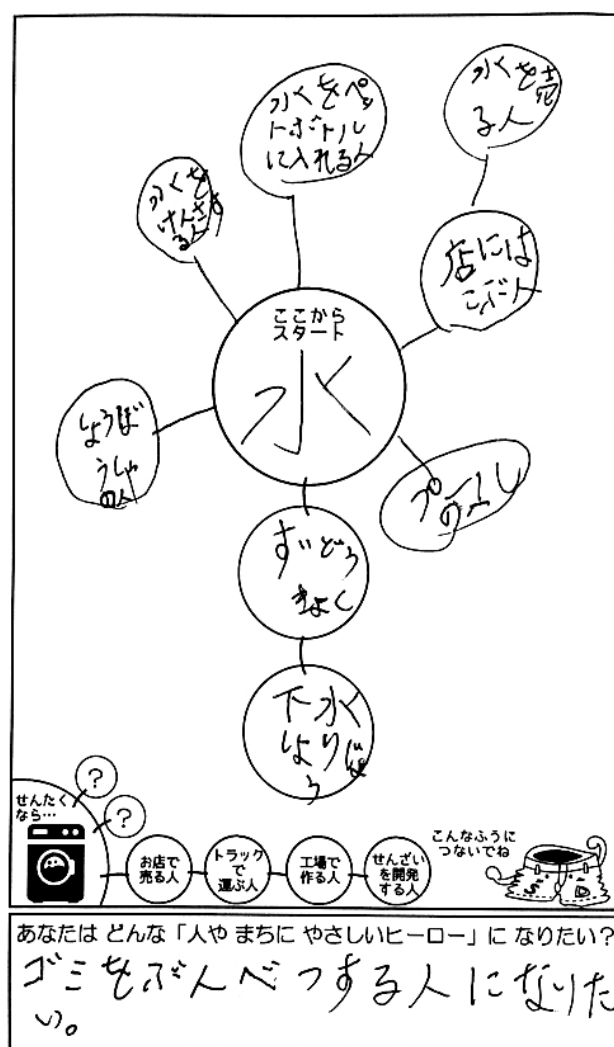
みくを売る人

みくをペットボトルに入れる人

みくをけんさする人

店にはこぶ人

ここからスタート

水

ようぼうしゃの人

プール

すいどうきょく

下水しょりじょう

せんたくなら…

?

?

お店で売る人

トラックで運ぶ人

工場で作る人

せんざいを開発する人

こんなふうにつないでね

あなたは どんな「人や まちに やさしいヒーロー」に なりたい?

ゴミをぶんべつする人になりたい。